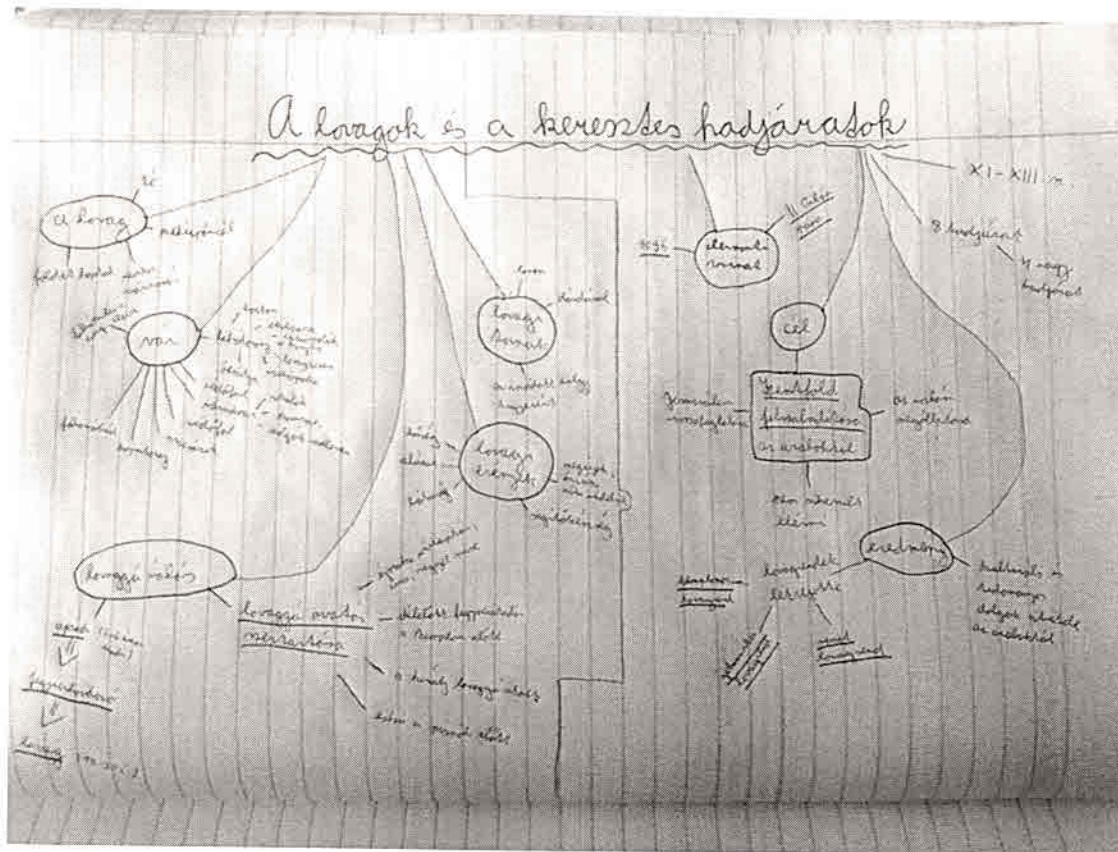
A lovagok és a keresztes hadjáratok

XI - XIII. sz.

A lovag
úr
nehézlovas
földet kapott
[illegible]

vár
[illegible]
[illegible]
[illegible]
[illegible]
lakótorony
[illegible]
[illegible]
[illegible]
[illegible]
felvonóhíd
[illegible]
várfal
vizesárok
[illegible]

Lovagi torna
Lovon
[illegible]
a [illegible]

lovagi erények
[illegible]
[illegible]
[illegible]
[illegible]
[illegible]
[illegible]

Lovaggá válás
apród
fegyverhordozó
lovag

lovaggá avatás
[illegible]
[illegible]
a király lovaggá ütötte
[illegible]

1096
clermonti zsinat
II. Orbán pápa

8 hadjárat
4 nagy hadjárat

cél
Szentföld felszabadítása az araboktól
gazdasági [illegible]
új földek megszerzése
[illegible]

eredmény
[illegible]
kereskedelem fellendülése
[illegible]
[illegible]
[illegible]
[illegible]
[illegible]